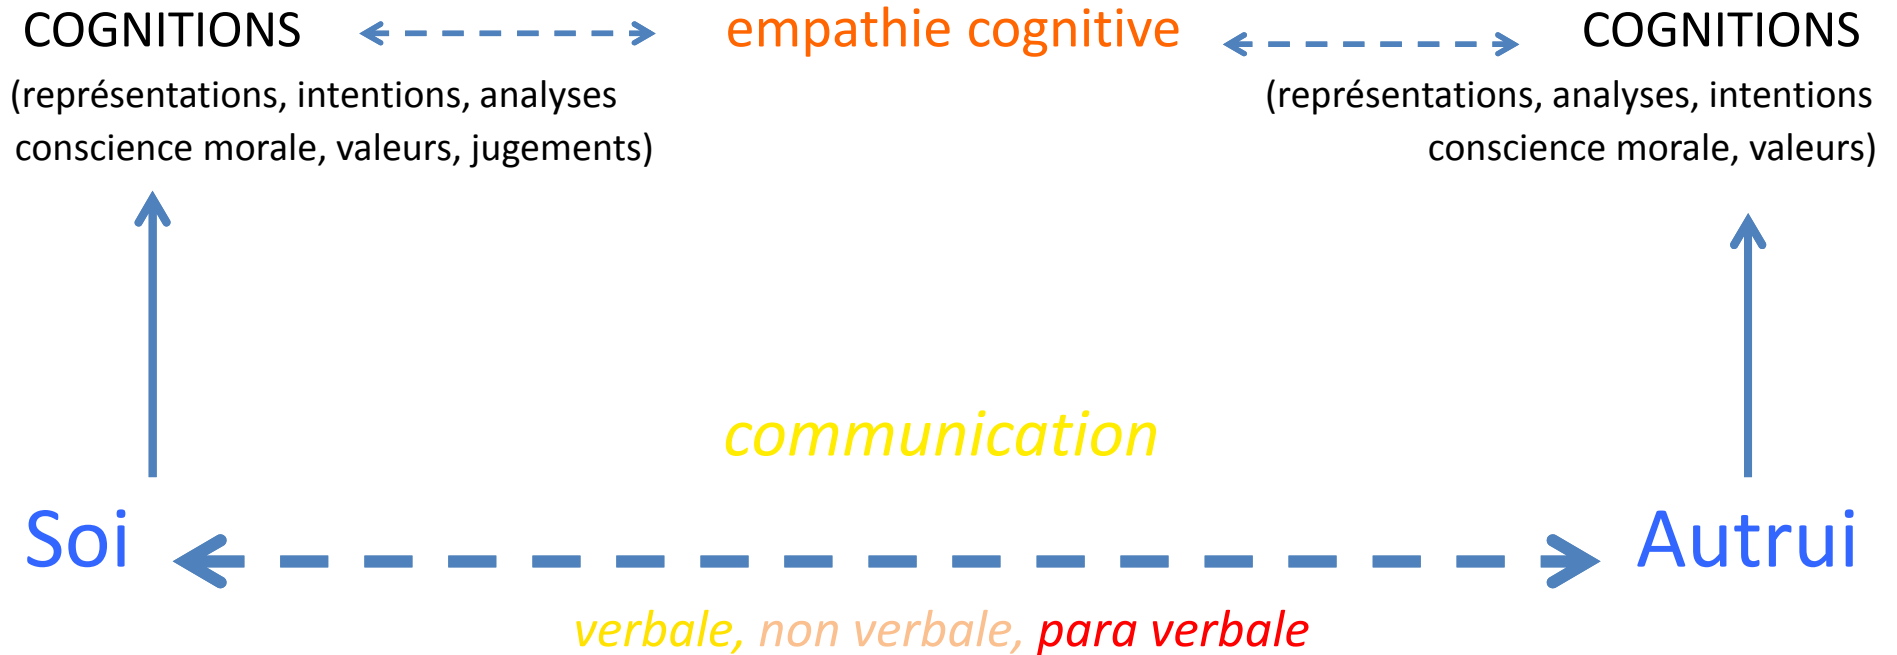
COGNITIONS

(représentations, intentions, analyses conscience morale, valeurs, jugements)

empathie cognitive

COGNITIONS

(représentations, analyses, intentions conscience morale, valeurs)

communication

Soi

Autrui

verbale, non verbale, para verbale